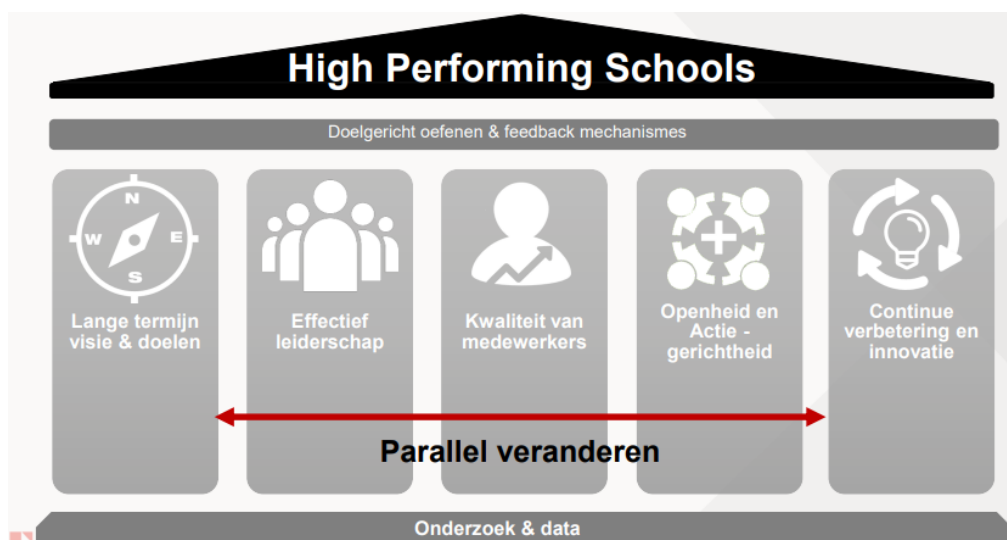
High Performing Schools

Doelgericht oefenen & feedback mechanismes

N
W E
S

Lange termijn visie & doelen

Effectief leiderschap

Kwaliteit van medewerkers

Openheid en Actie - gerichtheid

Continue verbetering en innovatie

Parallel veranderen

Onderzoek & data